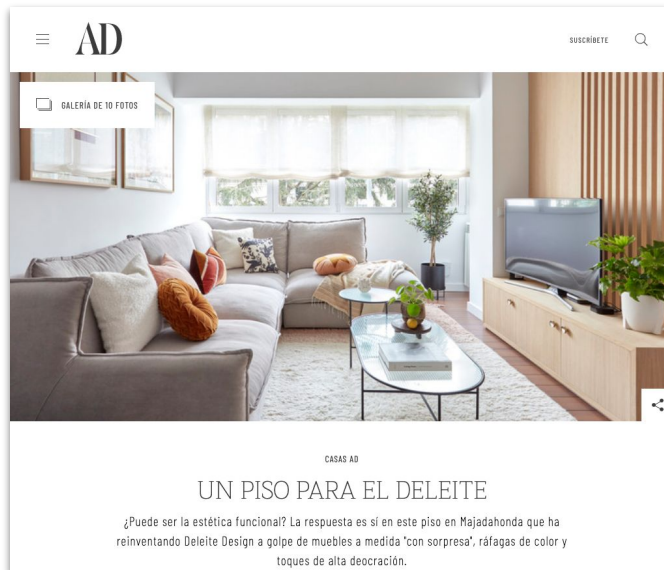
AD

SUSCRÍBETE

GALERÍA DE 10 FOTOS

CASAS AD

UN PISO PARA EL DELEITE

¿Puede ser la estética funcional? La respuesta es sí en este piso en Majadahonda que ha reinventando Deleite Design a golpe de muebles a medida "con sorpresa", ráfagas de color y toques de alta deocración.